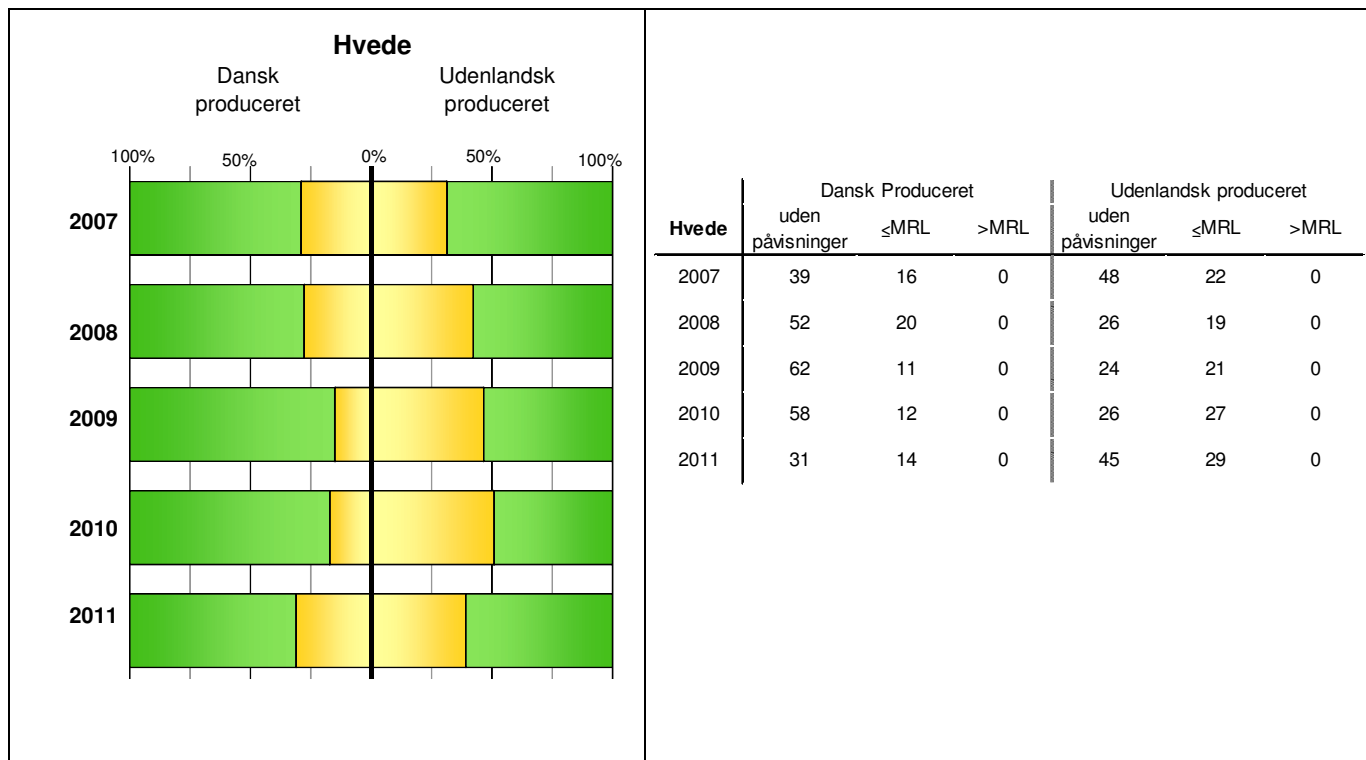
Hvede
Dansk produceret
Udenlandsk produceret

100% 50% 0% 50% 100%

2007
2008
2009
2010
2011

| Hvede | Dansk Produceret uden påvisninger | Dansk Produceret ≤MRL | Dansk Produceret >MRL | Udenlandsk produceret uden påvisninger | Udenlandsk produceret ≤MRL | Udenlandsk produceret >MRL |
|---|---|---|---|---|---|---|
| 2007 | 39 | 16 | 0 | 48 | 22 | 0 |
| 2008 | 52 | 20 | 0 | 26 | 19 | 0 |
| 2009 | 62 | 11 | 0 | 24 | 21 | 0 |
| 2010 | 58 | 12 | 0 | 26 | 27 | 0 |
| 2011 | 31 | 14 | 0 | 45 | 29 | 0 |